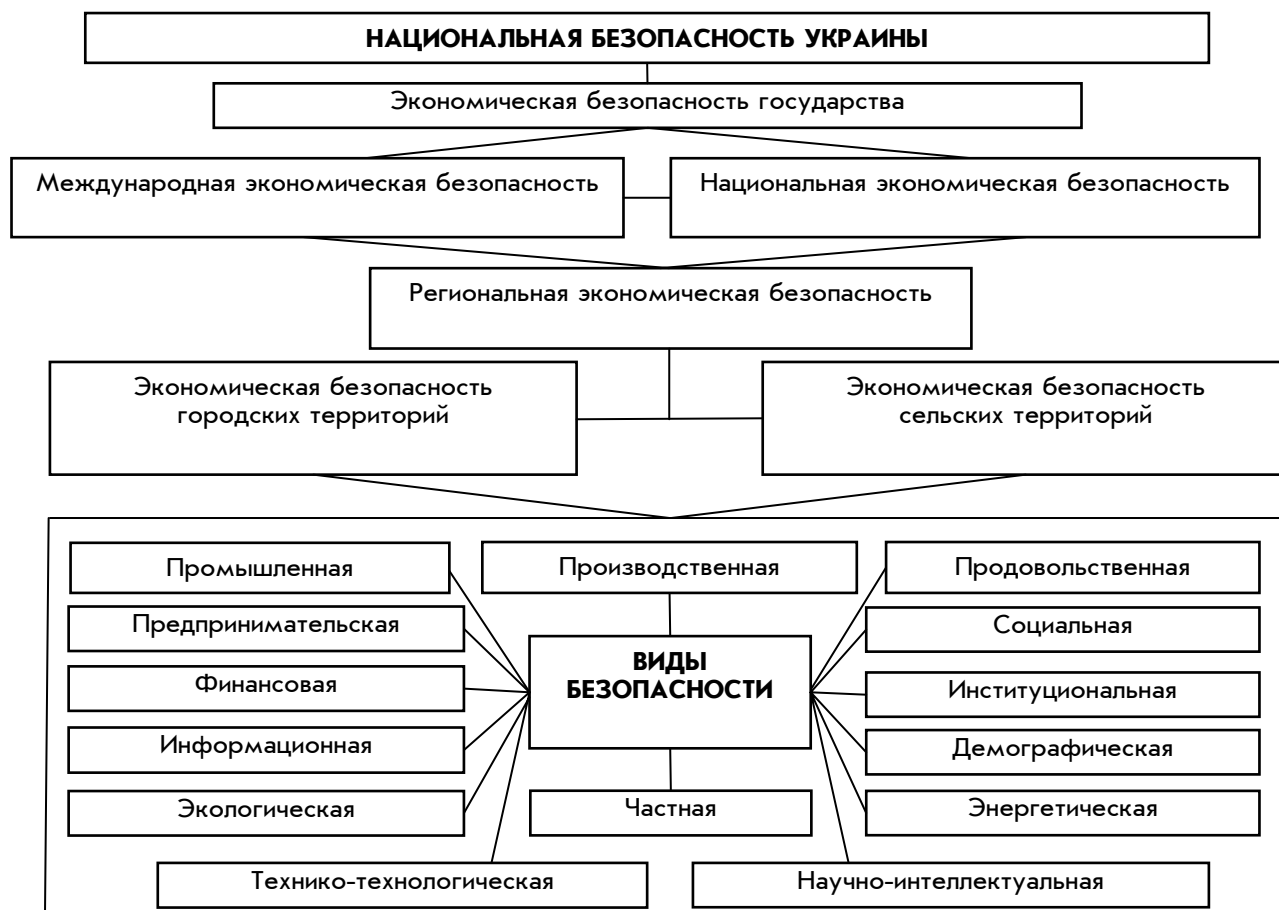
НАЦИОНАЛЬНАЯ БЕЗОПАСНОСТЬ УКРАИНЫ

Экономическая безопасность государства

Международная экономическая безопасность

Национальная экономическая безопасность

Региональная экономическая безопасность

Экономическая безопасность городских территорий

Экономическая безопасность сельских территорий

Промышленная

Производственная

Продовольственная

Предпринимательская

Социальная

ВИДЫ БЕЗОПАСНОСТИ

Финансовая

Институциональная

Информационная

Демографическая

Экологическая

Частная

Энергетическая

Технико-технологическая

Научно-интеллектуальная